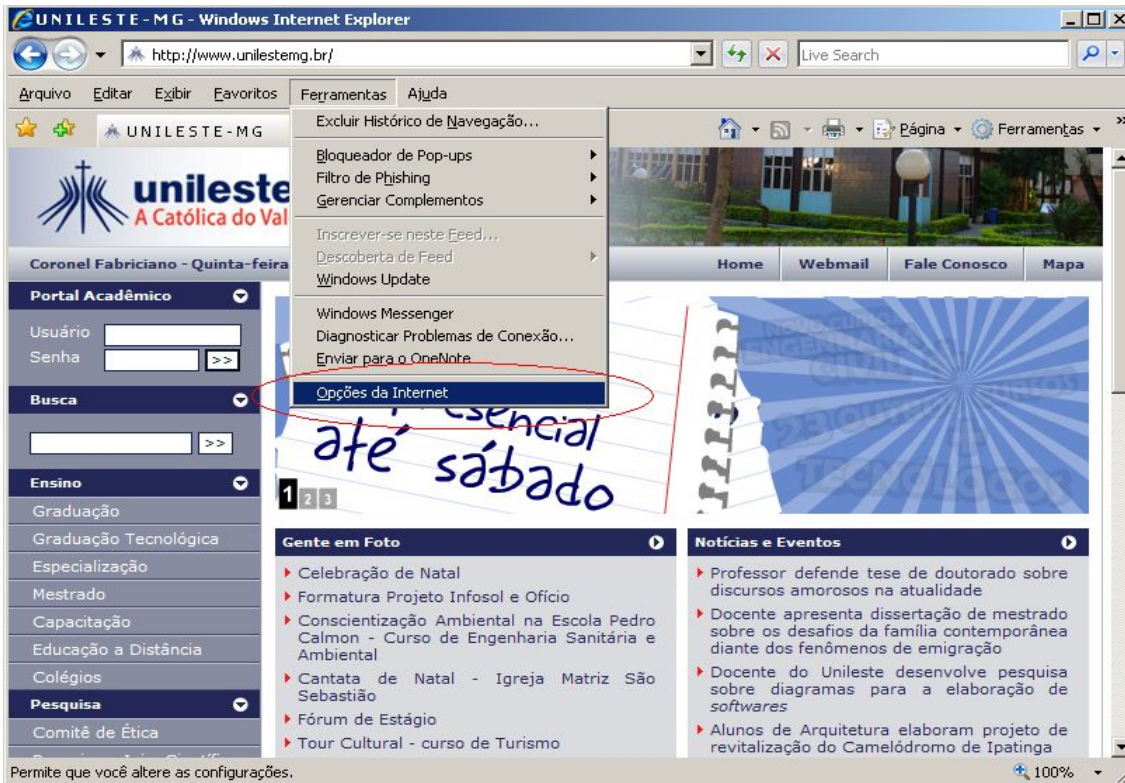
UNILESTE-MG - Windows Internet Explorer

http://www.unilestemg.br/

Live Search

Arquivo Editar Exibir Favoritos Ferramentas Ajuda

UNILESTE-MG

Página Ferramentas

Excluir Histórico de Navegação...
Bloqueador de Pop-ups
Filtro de Phishing
Gerenciar Complementos
Inscrever-se neste Feed...
Descoberta de Feed
Windows Update
Windows Messenger
Diagnosticar Problemas de Conexão...
Enviar para o OneNote
Opções da Internet

unileste
A Católica do Val

Coronel Fabriciano - Quinta-feira

Home Webmail Fale Conosco Mapa

Portal Acadêmico
Usuário
Senha >>

Busca
>>

Ensino
Graduação
Graduação Tecnológica
Especialização
Mestrado
Capacitação
Educação a Distância
Colégios

Pesquisa
Comitê de Ética

presencial até sábado

1 2 3

Gente em Foto
Celebração de Natal
Formatura Projeto Infosol e Ofício
Conscientização Ambiental na Escola Pedro Calmon - Curso de Engenharia Sanitária e Ambiental
Cantata de Natal - Igreja Matriz São Sebastião
Fórum de Estágio
Tour Cultural - curso de Turismo

Notícias e Eventos
Professor defende tese de doutorado sobre discursos amorosos na atualidade
Docente apresenta dissertação de mestrado sobre os desafios da família contemporânea diante dos fenômenos de emigração
Docente do Unileste desenvolve pesquisa sobre diagramas para a elaboração de softwares
Alunos de Arquitetura elaboram projeto de revitalização do Camelódromo de Ipatinga

Permite que você altere as configurações.

100%